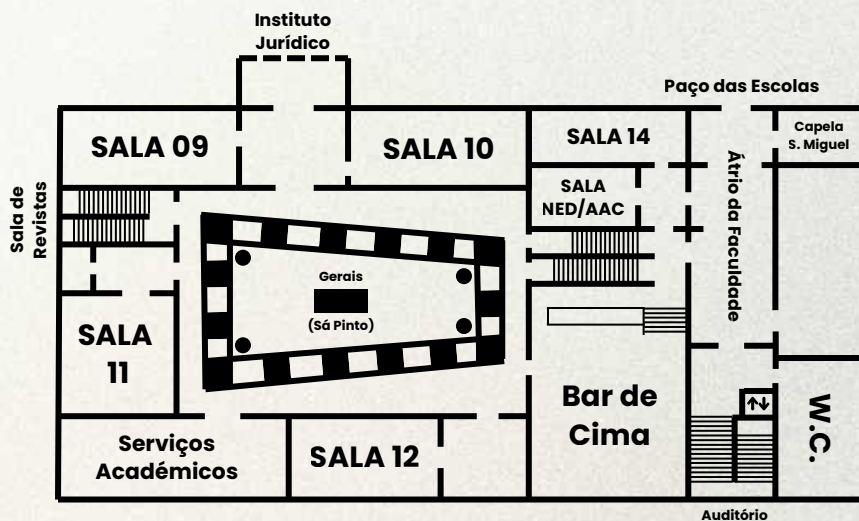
Instituto Jurídico

Paço das Escolas

SALA 09

SALA 10

SALA 14

Capela S. Miguel

Sala de Revistas

SALA NED/AAC

Átrio da Faculdade

Gerais

(Sá Pinto)

SALA 11

Bar de Cima

W.C.

Serviços Académicos

SALA 12

Auditório